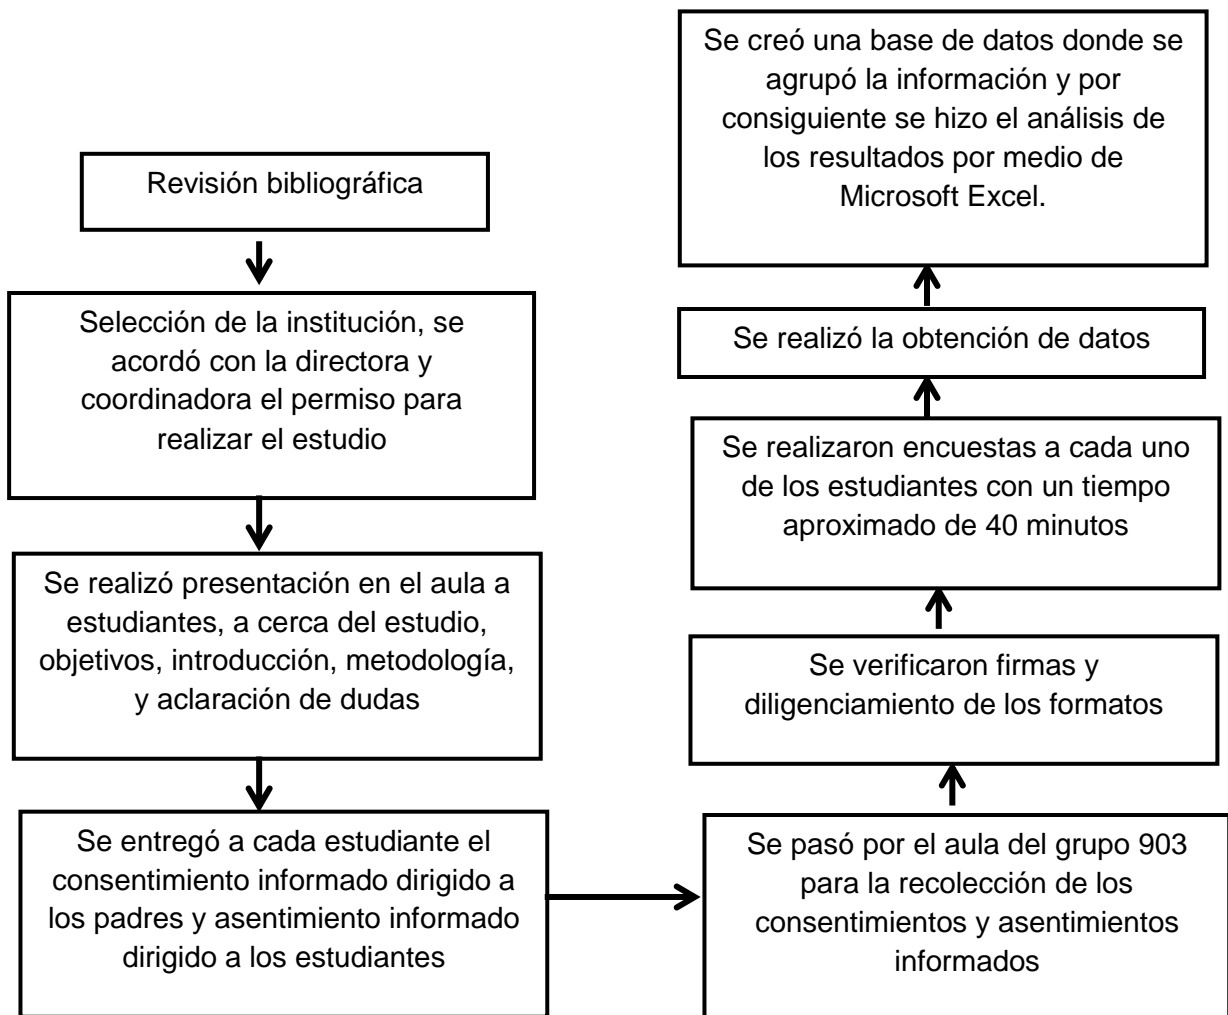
Revisión bibliográfica

Selección de la institución, se acordó con la directora y coordinadora el permiso para realizar el estudio

Se realizó presentación en el aula a estudiantes, a cerca del estudio, objetivos, introducción, metodología, y aclaración de dudas

Se entregó a cada estudiante el consentimiento informado dirigido a los padres y asentimiento informado dirigido a los estudiantes

Se pasó por el aula del grupo 903 para la recolección de los consentimientos y asentimientos informados

Se verificaron firmas y diligenciamiento de los formatos

Se realizaron encuestas a cada uno de los estudiantes con un tiempo aproximado de 40 minutos

Se realizó la obtención de datos

Se creó una base de datos donde se agrupó la información y por consiguiente se hizo el análisis de los resultados por medio de Microsoft Excel.